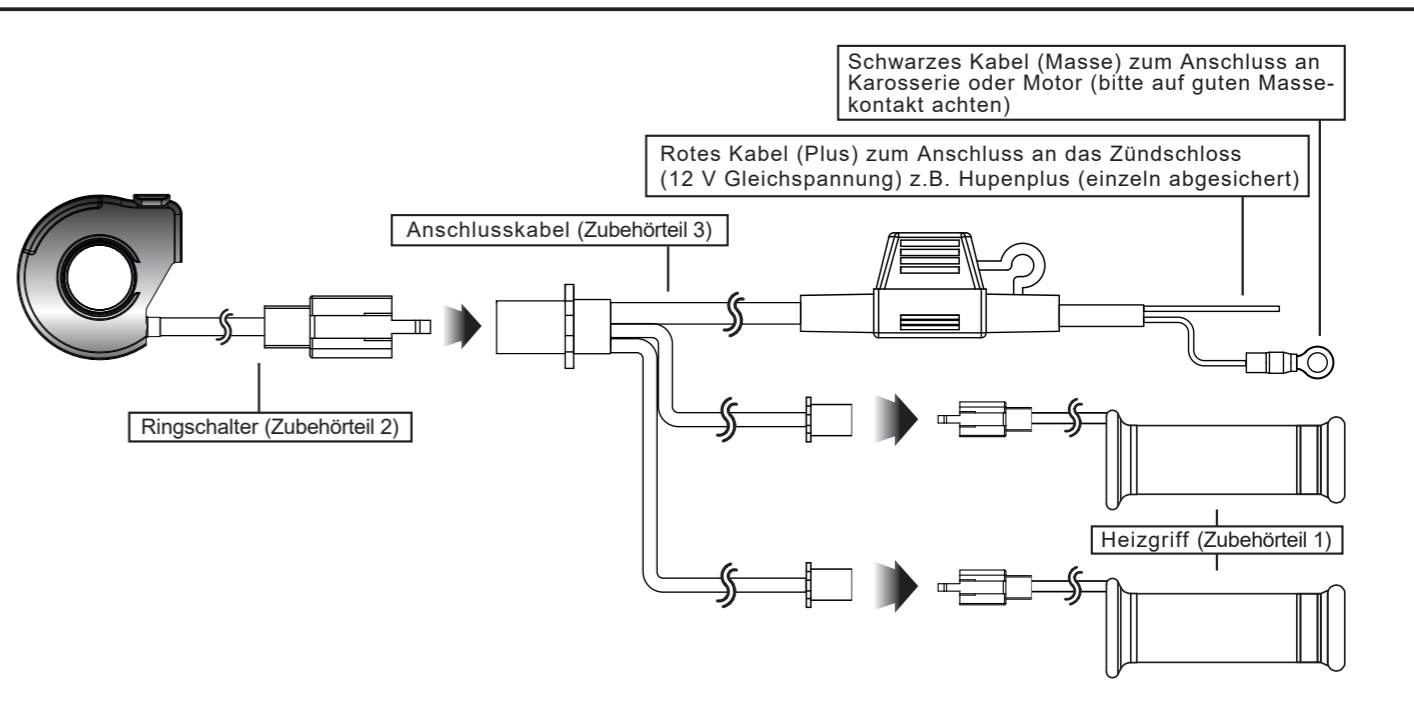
Schwarzes Kabel (Masse) zum Anschluss an Karosserie oder Motor (bitte auf guten Massekontakt achten)

Rotes Kabel (Plus) zum Anschluss an das Zündschloss (12 V Gleichspannung) z.B. Hupenplus (einzeln abgesichert)

Anschlusskabel (Zubehörteil 3)

Ringschalter (Zubehörteil 2)

Heizgriff (Zubehörteil 1)